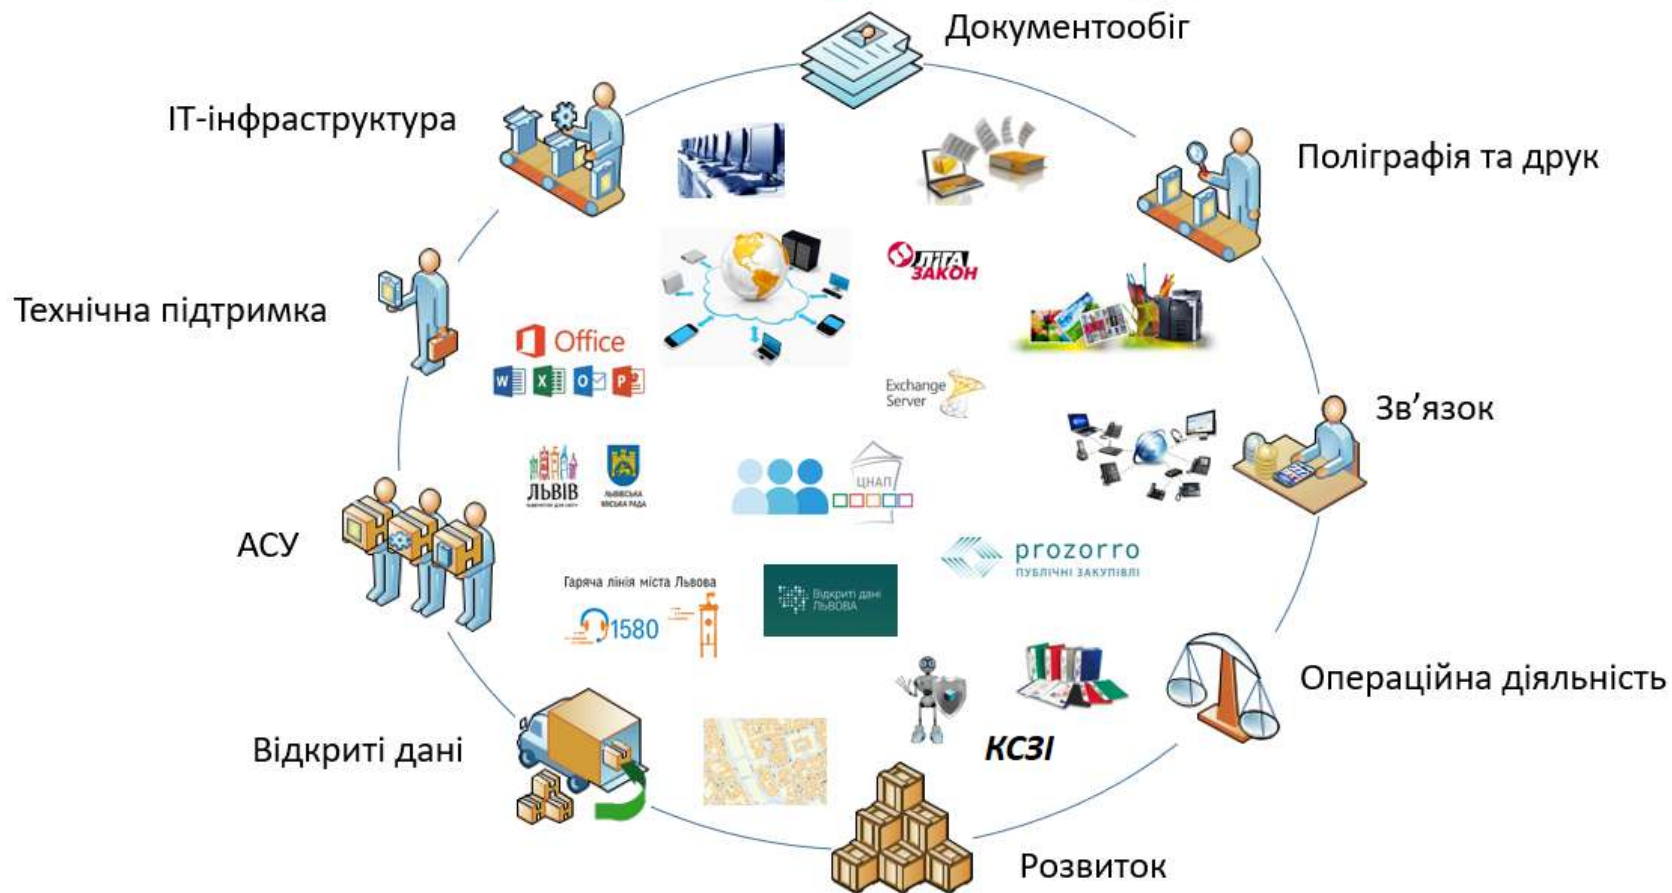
Документообіг

ІТ-інфраструктура

Поліграфія та друк

Технічна підтримка

Office

W X O P

ЛІГА ЗАКОН

Exchange Server

Зв'язок

ЛЬВІВ

ЛЬВІВСЬКА МІСЬКА РАДА

ЦНАП

АСУ

prozorro
ПУБЛІЧНІ ЗАКУПІВЛІ

Гаряча лінія міста Львова
1580

Відкриті дані ЛЬВОВА

Операційна діяльність

Відкриті дані

КСЗІ

Розвиток